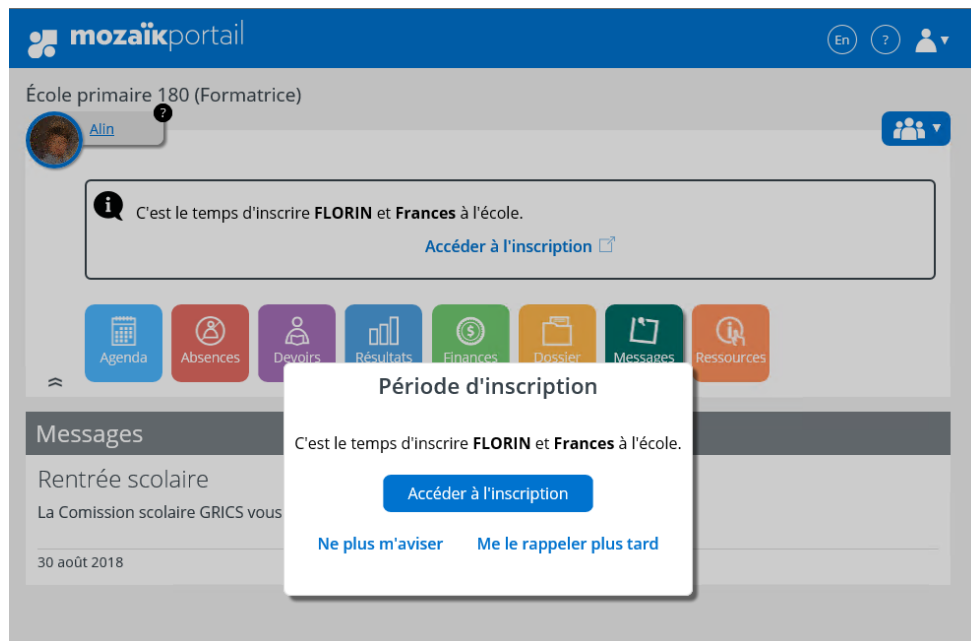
mozaïkportail

En ?

École primaire 180 (Formatrice)

Alin

?

C'est le temps d'inscrire **FLORIN** et **Frances** à l'école.

Accéder à l'inscription

Agenda Absences Devoirs Résultats Finances Dossier Messages Ressources

Messages

Rentrée scolaire

La Comission scolaire GRICS vous

30 août 2018

Période d'inscription

C'est le temps d'inscrire **FLORIN** et **Frances** à l'école.

Accéder à l'inscription

Ne plus m'aviser Me le rappeler plus tard